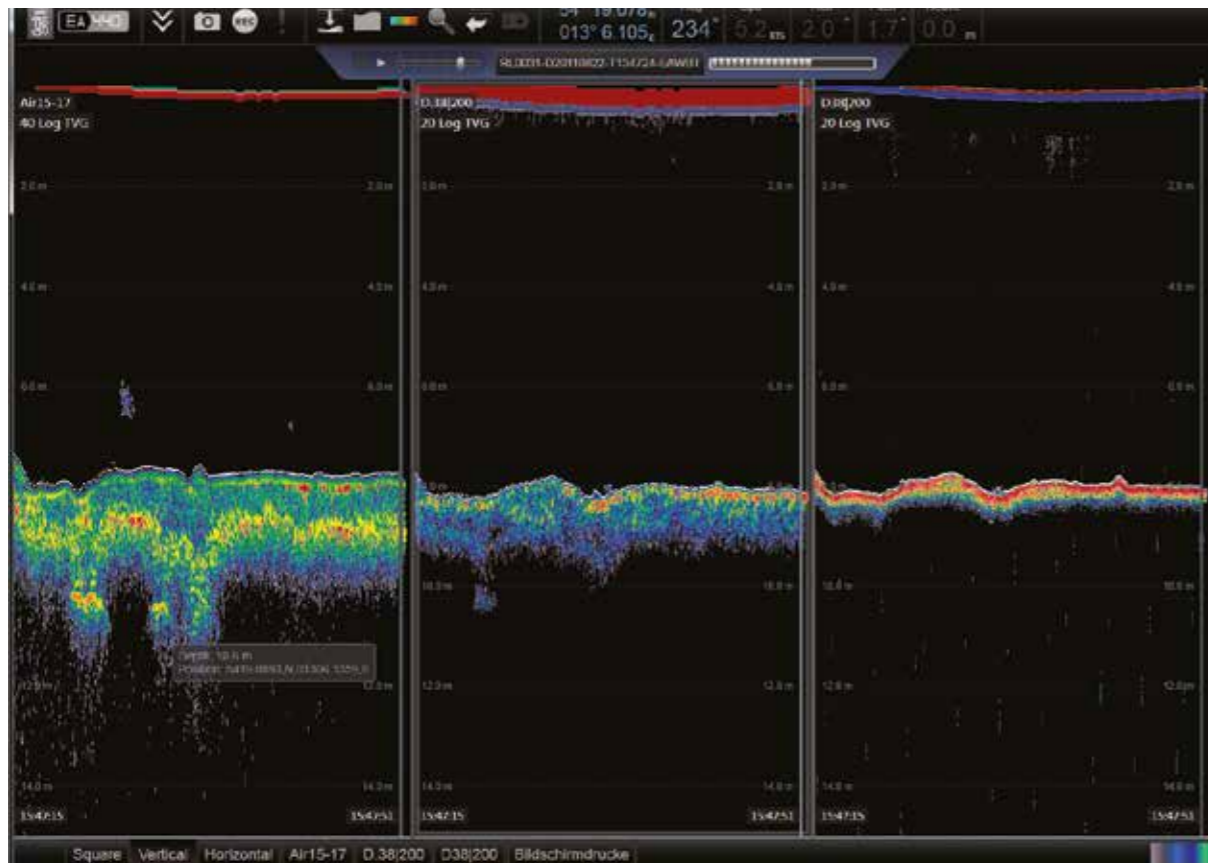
EA

54° 19.078

013° 6.105

234°

5.2

2.0°

1.7°

0.0 m

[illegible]

Air15-17
40 Log TVG

2.0 m
2.0 m
4.0 m
4.0 m
6.0 m
6.0 m
10.0 m
12.0 m
12.0 m
14.0 m
14.0 m

Depth: 10.6 m
Position: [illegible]

15:47:15
15:47:51

D.38|200
20 Log TVG

2.0 m
2.0 m
4.0 m
4.0 m
6.0 m
6.0 m
10.0 m
10.0 m
12.0 m
12.0 m
14.0 m
14.0 m

15:47:15
15:47:51

D.08|200
20 Log TVG

2.0 m
2.0 m
4.0 m
4.0 m
6.0 m
6.0 m
10.0 m
10.0 m
12.0 m
12.0 m
14.0 m
14.0 m

15:47:15
15:47:51

Square Vertical Horizontal Air15-17 D.38|200 D38|200 Bildschirmdrucke